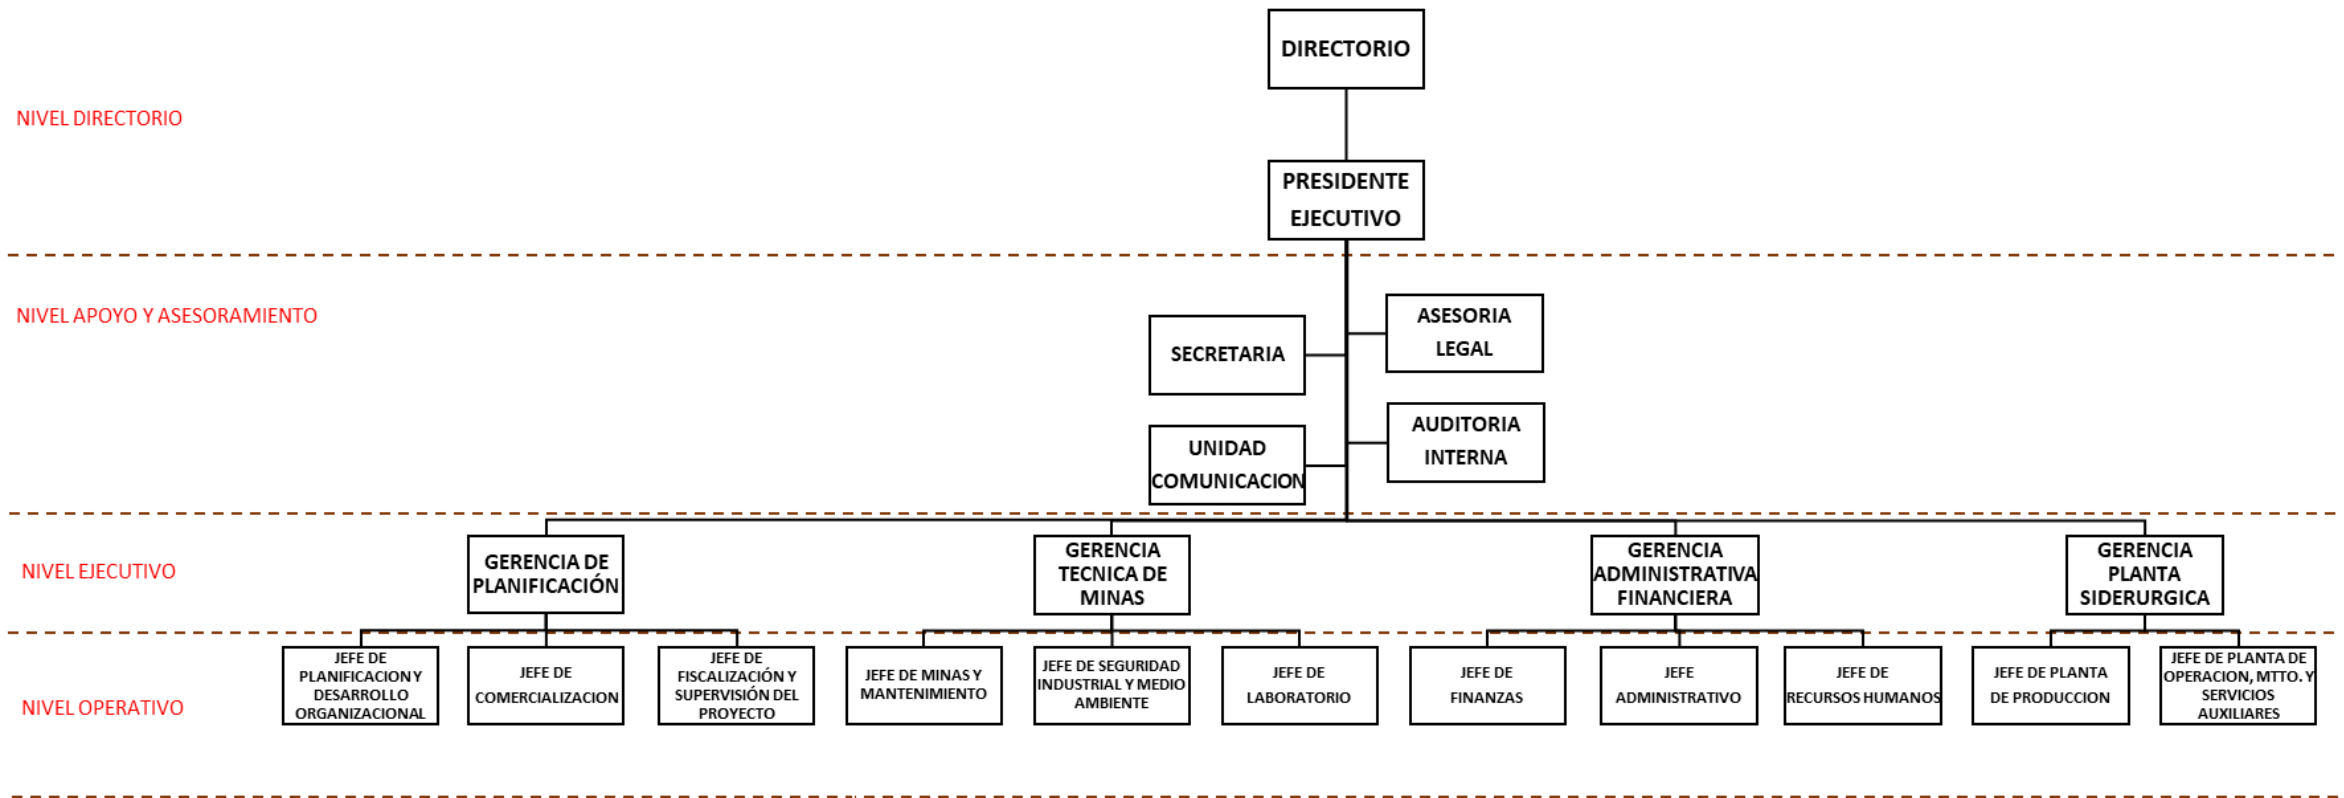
DIRECTORIO

NIVEL DIRECTORIO

PRESIDENTE EJECUTIVO

NIVEL APOYO Y ASESORAMIENTO

SECRETARIA

ASESORIA LEGAL

UNIDAD COMUNICACION

AUDITORIA INTERNA

NIVEL EJECUTIVO

GERENCIA DE PLANIFICACIÓN

GERENCIA TECNICA DE MINAS

GERENCIA ADMINISTRATIVA FINANCIERA

GERENCIA PLANTA SIDERURGICA

NIVEL OPERATIVO

JEFE DE PLANIFICACION Y DESARROLLO ORGANIZACIONAL

JEFE DE COMERCIALIZACION

JEFE DE FISCALIZACIÓN Y SUPERVISIÓN DEL PROYECTO

JEFE DE MINAS Y MANTENIMIENTO

JEFE DE SEGURIDAD INDUSTRIAL Y MEDIO AMBIENTE

JEFE DE LABORATORIO

JEFE DE FINANZAS

JEFE ADMINISTRATIVO

JEFE DE RECURSOS HUMANOS

JEFE DE PLANTA DE PRODUCCION

JEFE DE PLANTA DE OPERACION, MTTO. Y SERVICIOS AUXILIARES